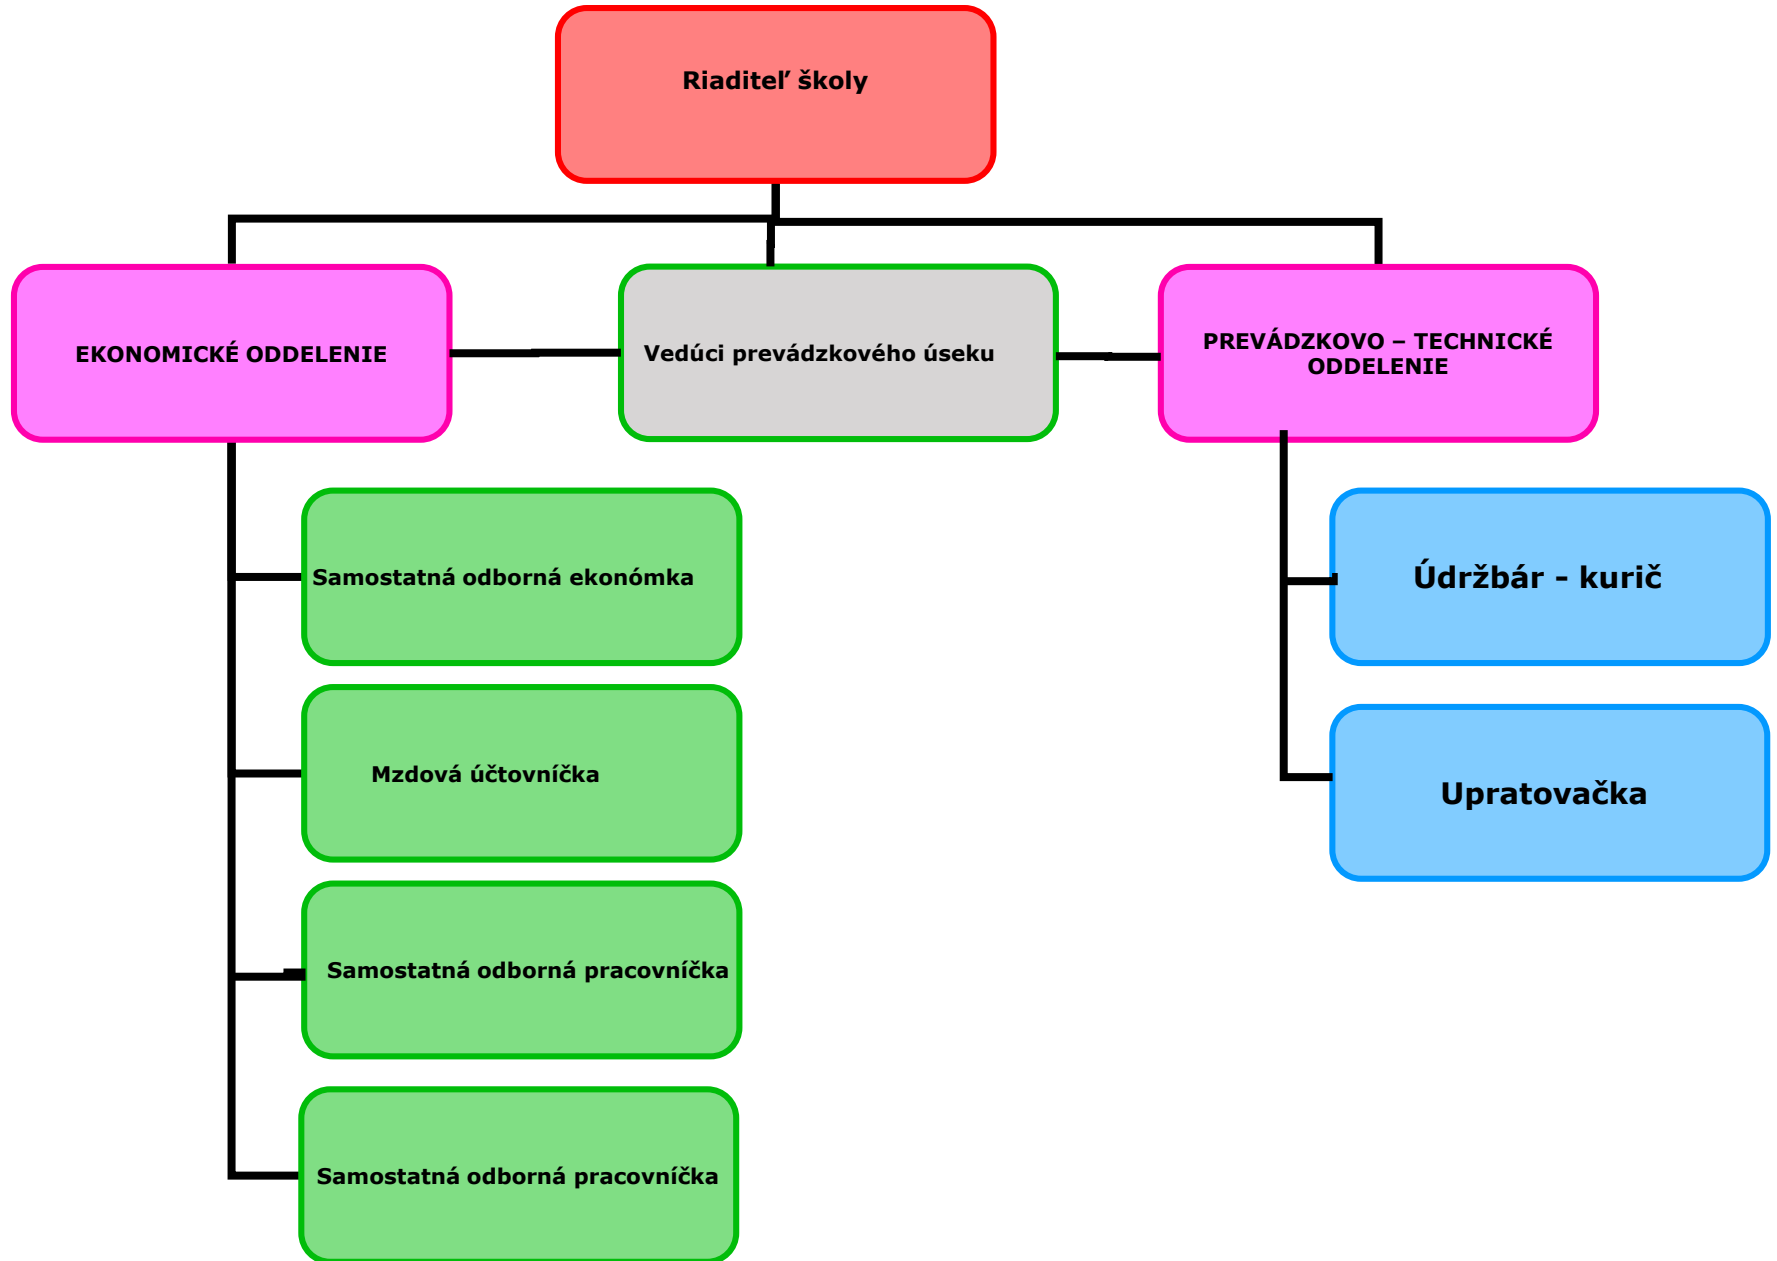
Riaditeľ školy

EKONOMICKÉ ODDELENIE

Vedúci prevádzkového úseku

PREVÁDZKOVO – TECHNICKÉ ODDELENIE

Samostatná odborná ekonómka

Mzdová účtovníčka

Samostatná odborná pracovníčka

Samostatná odborná pracovníčka

Údržbár - kurič

Upratovačka